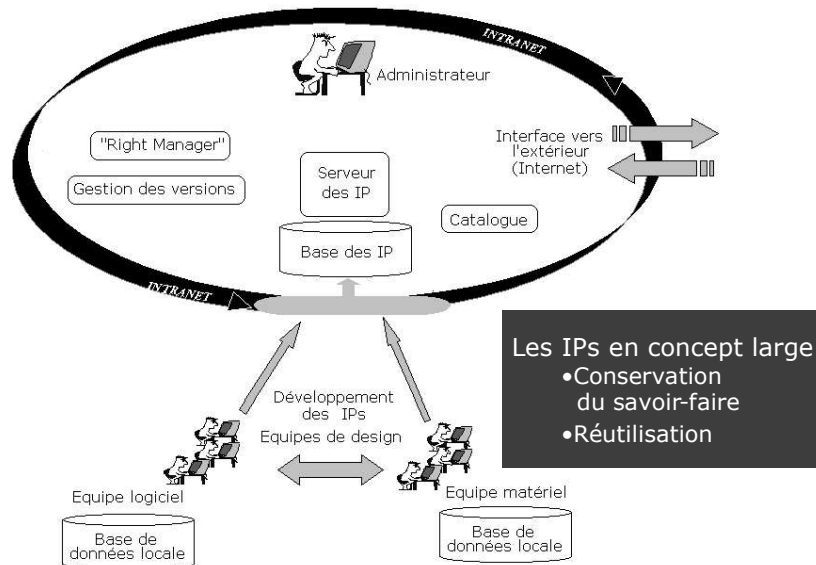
INTRANET

Administrateur

"Right Manager"

Gestion des versions

Serveur des IP

Base des IP

Catalogue

Interface vers l'extérieur (Internet)

INTRANET

Les IPs en concept large
•Conservation du savoir-faire
•Réutilisation

Développement des IPs

Equipes de design

Equipe logiciel

Base de données locale

Equipe matériel

Base de données locale